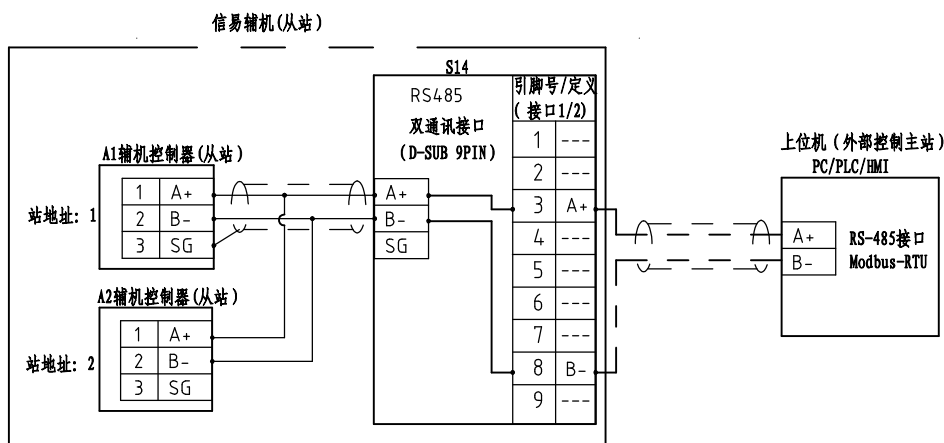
信易辅机(从站)

S14
RS485
双通讯接口
(D-SUB 9PIN)

引脚号/定义
(接口1/2)

| 1 | --- |
|---|---|
| 2 | --- |
| 3 | A+ |
| 4 | --- |
| 5 | --- |
| 6 | --- |
| 7 | --- |
| 8 | B- |
| 9 | --- |

A+
B-
SG

A1辅机控制器(从站)
站地址: 1

| 1 | A+ |
|---|---|
| 2 | B- |
| 3 | SG |

A2辅机控制器(从站)
站地址: 2

| 1 | A+ |
|---|---|
| 2 | B- |
| 3 | SG |

上位机(外部控制主站)
PC/PLC/HMI
A+
B-
RS-485接口
Modbus-RTU